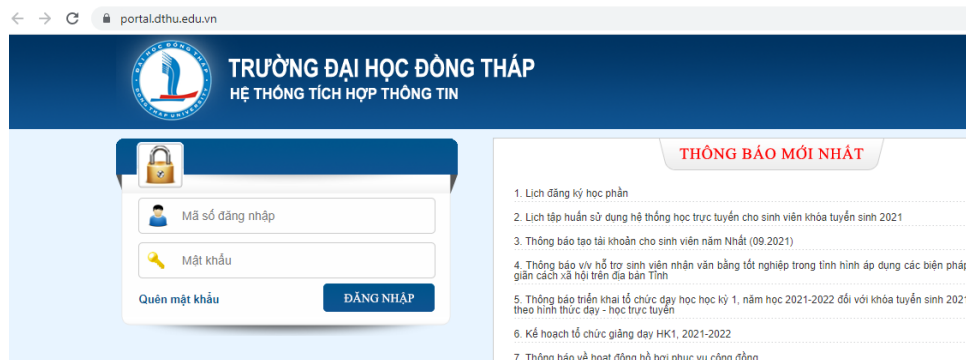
portal.dthu.edu.vn

ĐẠI HỌC ĐỒNG THÁP
DONG THAP UNIVERSITY

TRƯỜNG ĐẠI HỌC ĐỒNG THÁP
HỆ THỐNG TÍCH HỢP THÔNG TIN

Mã số đăng nhập

Mật khẩu

Quên mật khẩu

ĐĂNG NHẬP

THÔNG BÁO MỚI NHẤT

1. Lịch đăng ký học phần

2. Lịch tập huấn sử dụng hệ thống học trực tuyến cho sinh viên khóa tuyển sinh 2021

3. Thông báo tạo tài khoản cho sinh viên năm Nhất (09.2021)

4. Thông báo v/v hỗ trợ sinh viên nhận văn bằng tốt nghiệp trong tình hình áp dụng các biện pháp giãn cách xã hội trên địa bàn Tỉnh

5. Thông báo triển khai tổ chức dạy học học kỳ 1, năm học 2021-2022 đối với khóa tuyển sinh 2021 theo hình thức dạy - học trực tuyến

6. Kế hoạch tổ chức giảng dạy HK1, 2021-2022

7. Thông báo về hoạt động hồ bơi phục vụ cộng đồng